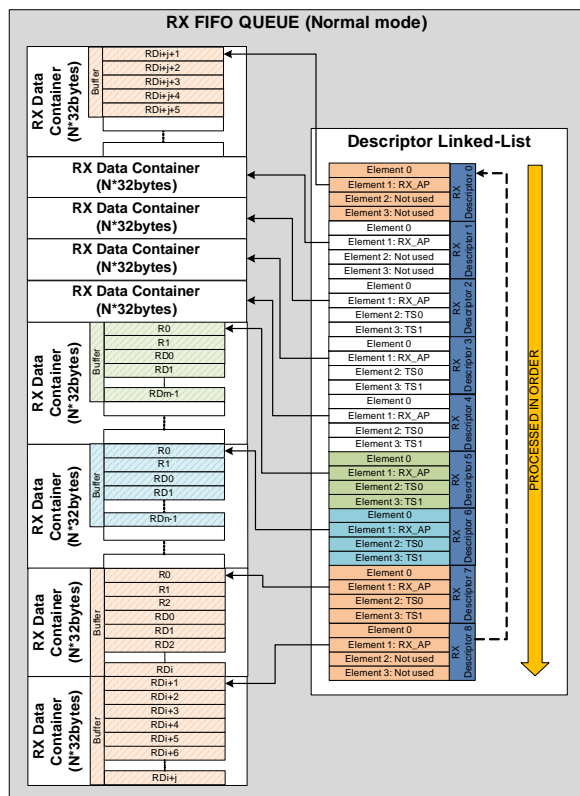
RX FIFO QUEUE (Normal mode)

RX Data Container (N*32bytes)
Buffer
RDi+j+1
RDi+j+2
RDi+j+3
RDi+j+4
RDi+j+5

RX Data Container (N*32bytes)

RX Data Container (N*32bytes)

RX Data Container (N*32bytes)

RX Data Container (N*32bytes)

RX Data Container (N*32bytes)
Buffer
R0
R1
RD0
RD1
RDm-1

RX Data Container (N*32bytes)
Buffer
R0
R1
RD0
RD1
RDn-1

RX Data Container (N*32bytes)
Buffer
R0
R1
R2
RD0
RD1
RD2
RDi

RX Data Container (N*32bytes)
Buffer
RDi+1
RDi+2
RDi+3
RDi+4
RDi+5
RDi+6
RDi+j

Descriptor Linked-List

| | |
|---|---|
| Element 0 | RX Descriptor 0 |
| Element 1: RX_AP | |
| Element 2: Not used | |
| Element 3: Not used | |
| Element 0 | RX Descriptor 1 |
| Element 1: RX_AP | |
| Element 2: Not used | |
| Element 3: Not used | |
| Element 0 | RX Descriptor 2 |
| Element 1: RX_AP | |
| Element 2: TS0 | |
| Element 3: TS1 | |
| Element 0 | RX Descriptor 3 |
| Element 1: RX_AP | |
| Element 2: TS0 | |
| Element 3: TS1 | |
| Element 0 | RX Descriptor 4 |
| Element 1: RX_AP | |
| Element 2: TS0 | |
| Element 3: TS1 | |
| Element 0 | RX Descriptor 5 |
| Element 1: RX_AP | |
| Element 2: TS0 | |
| Element 3: TS1 | |
| Element 0 | RX Descriptor 6 |
| Element 1: RX_AP | |
| Element 2: TS0 | |
| Element 3: TS1 | |
| Element 0 | RX Descriptor 7 |
| Element 1: RX_AP | |
| Element 2: TS0 | |
| Element 3: TS1 | |
| Element 0 | RX Descriptor 8 |
| Element 1: RX_AP | |
| Element 2: Not used | |
| Element 3: Not used | |

PROCESSED IN ORDER